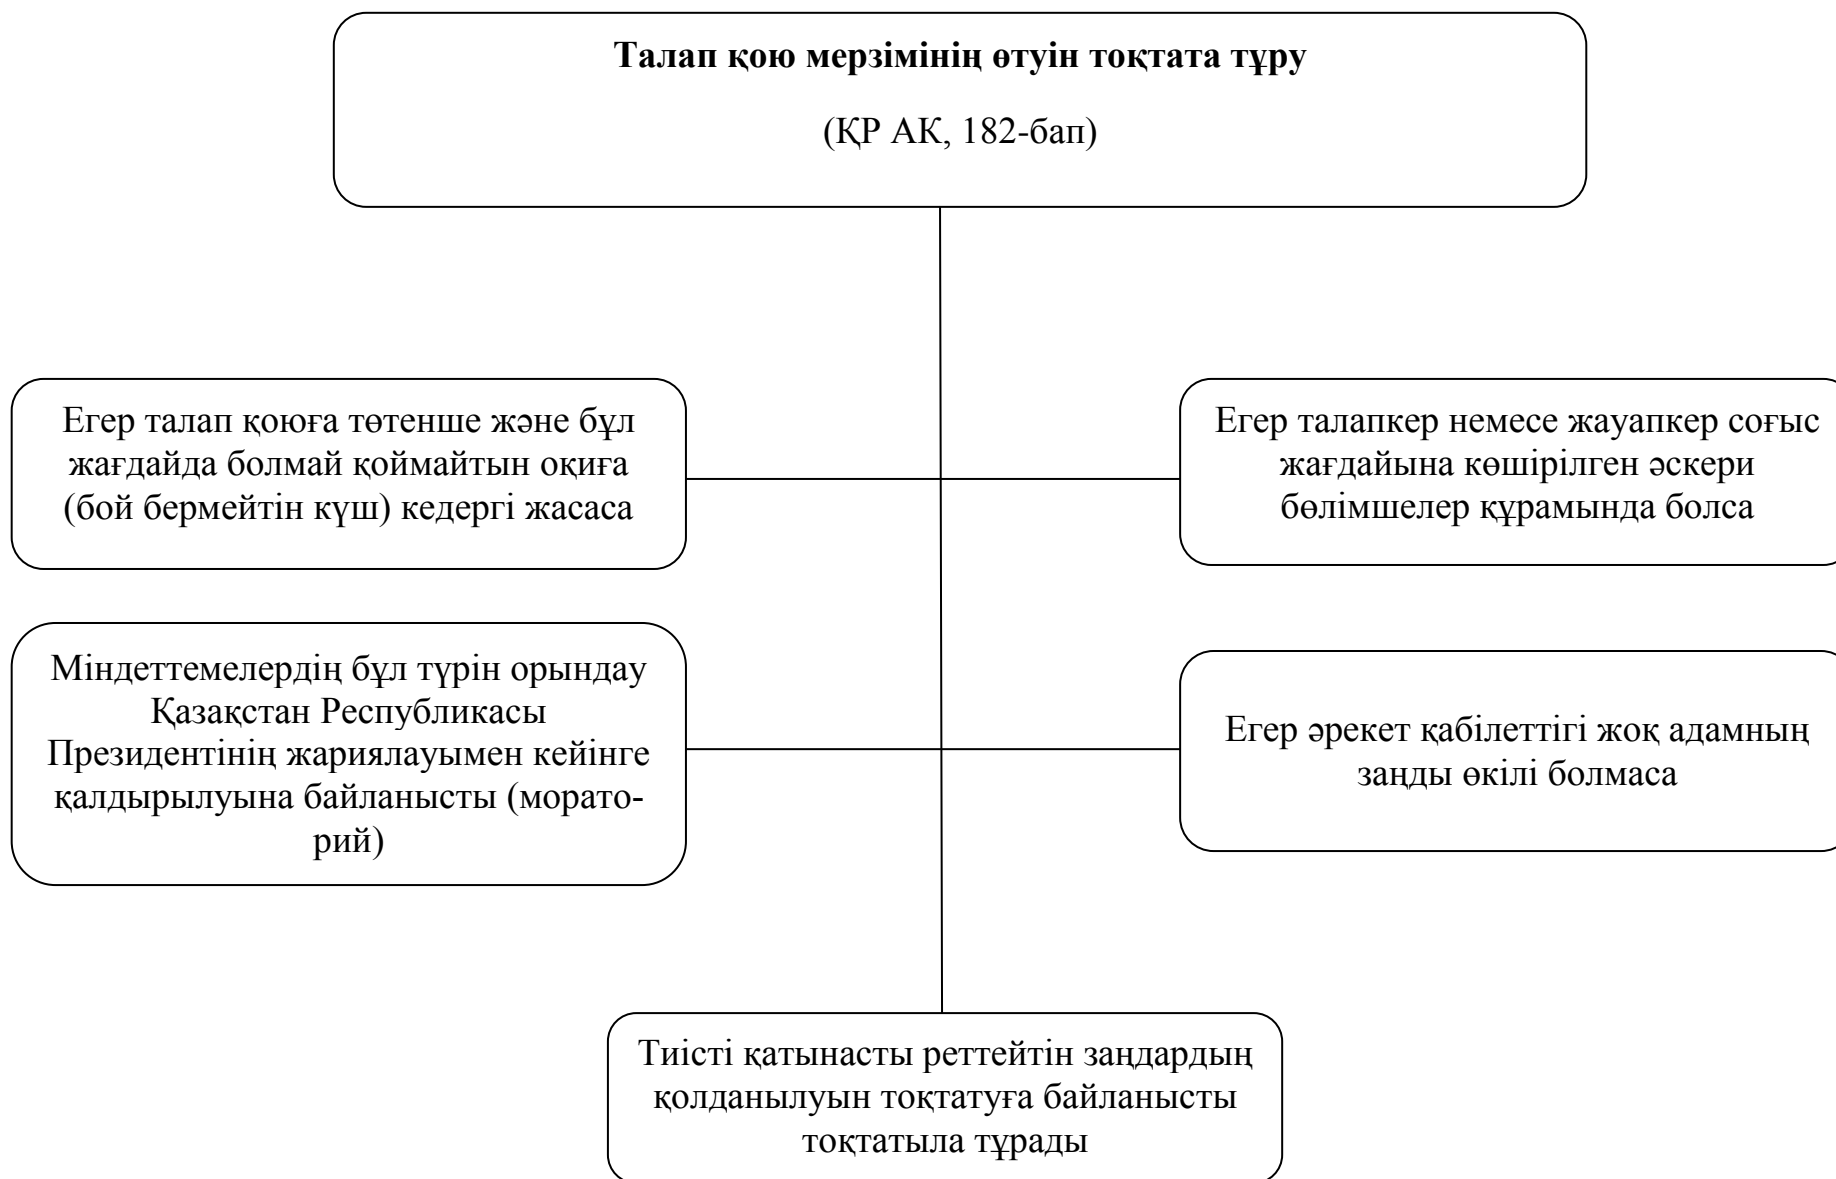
**Талап қою мерзімінің өтуін тоқтата тұру**

(ҚР АК, 182-бап)

Егер талап қоюға төтенше және бұл жағдайда болмай қоймайтын оқиға (бой бермейтін күш) кедергі жасаса

Егер талапкер немесе жауапкер соғыс жағдайына көшірілген әскери бөлімшелер құрамында болса

Міндеттемелердің бұл түрін орындау Қазақстан Республикасы Президентінің жариялауымен кейінге қалдырылуына байланысты (мораторий)

Егер әрекет қабілеттігі жоқ адамның заңды өкілі болмаса

Тиісті қатынасты реттейтін заңдардың қолданылуын тоқтатуға байланысты тоқтатыла тұрады